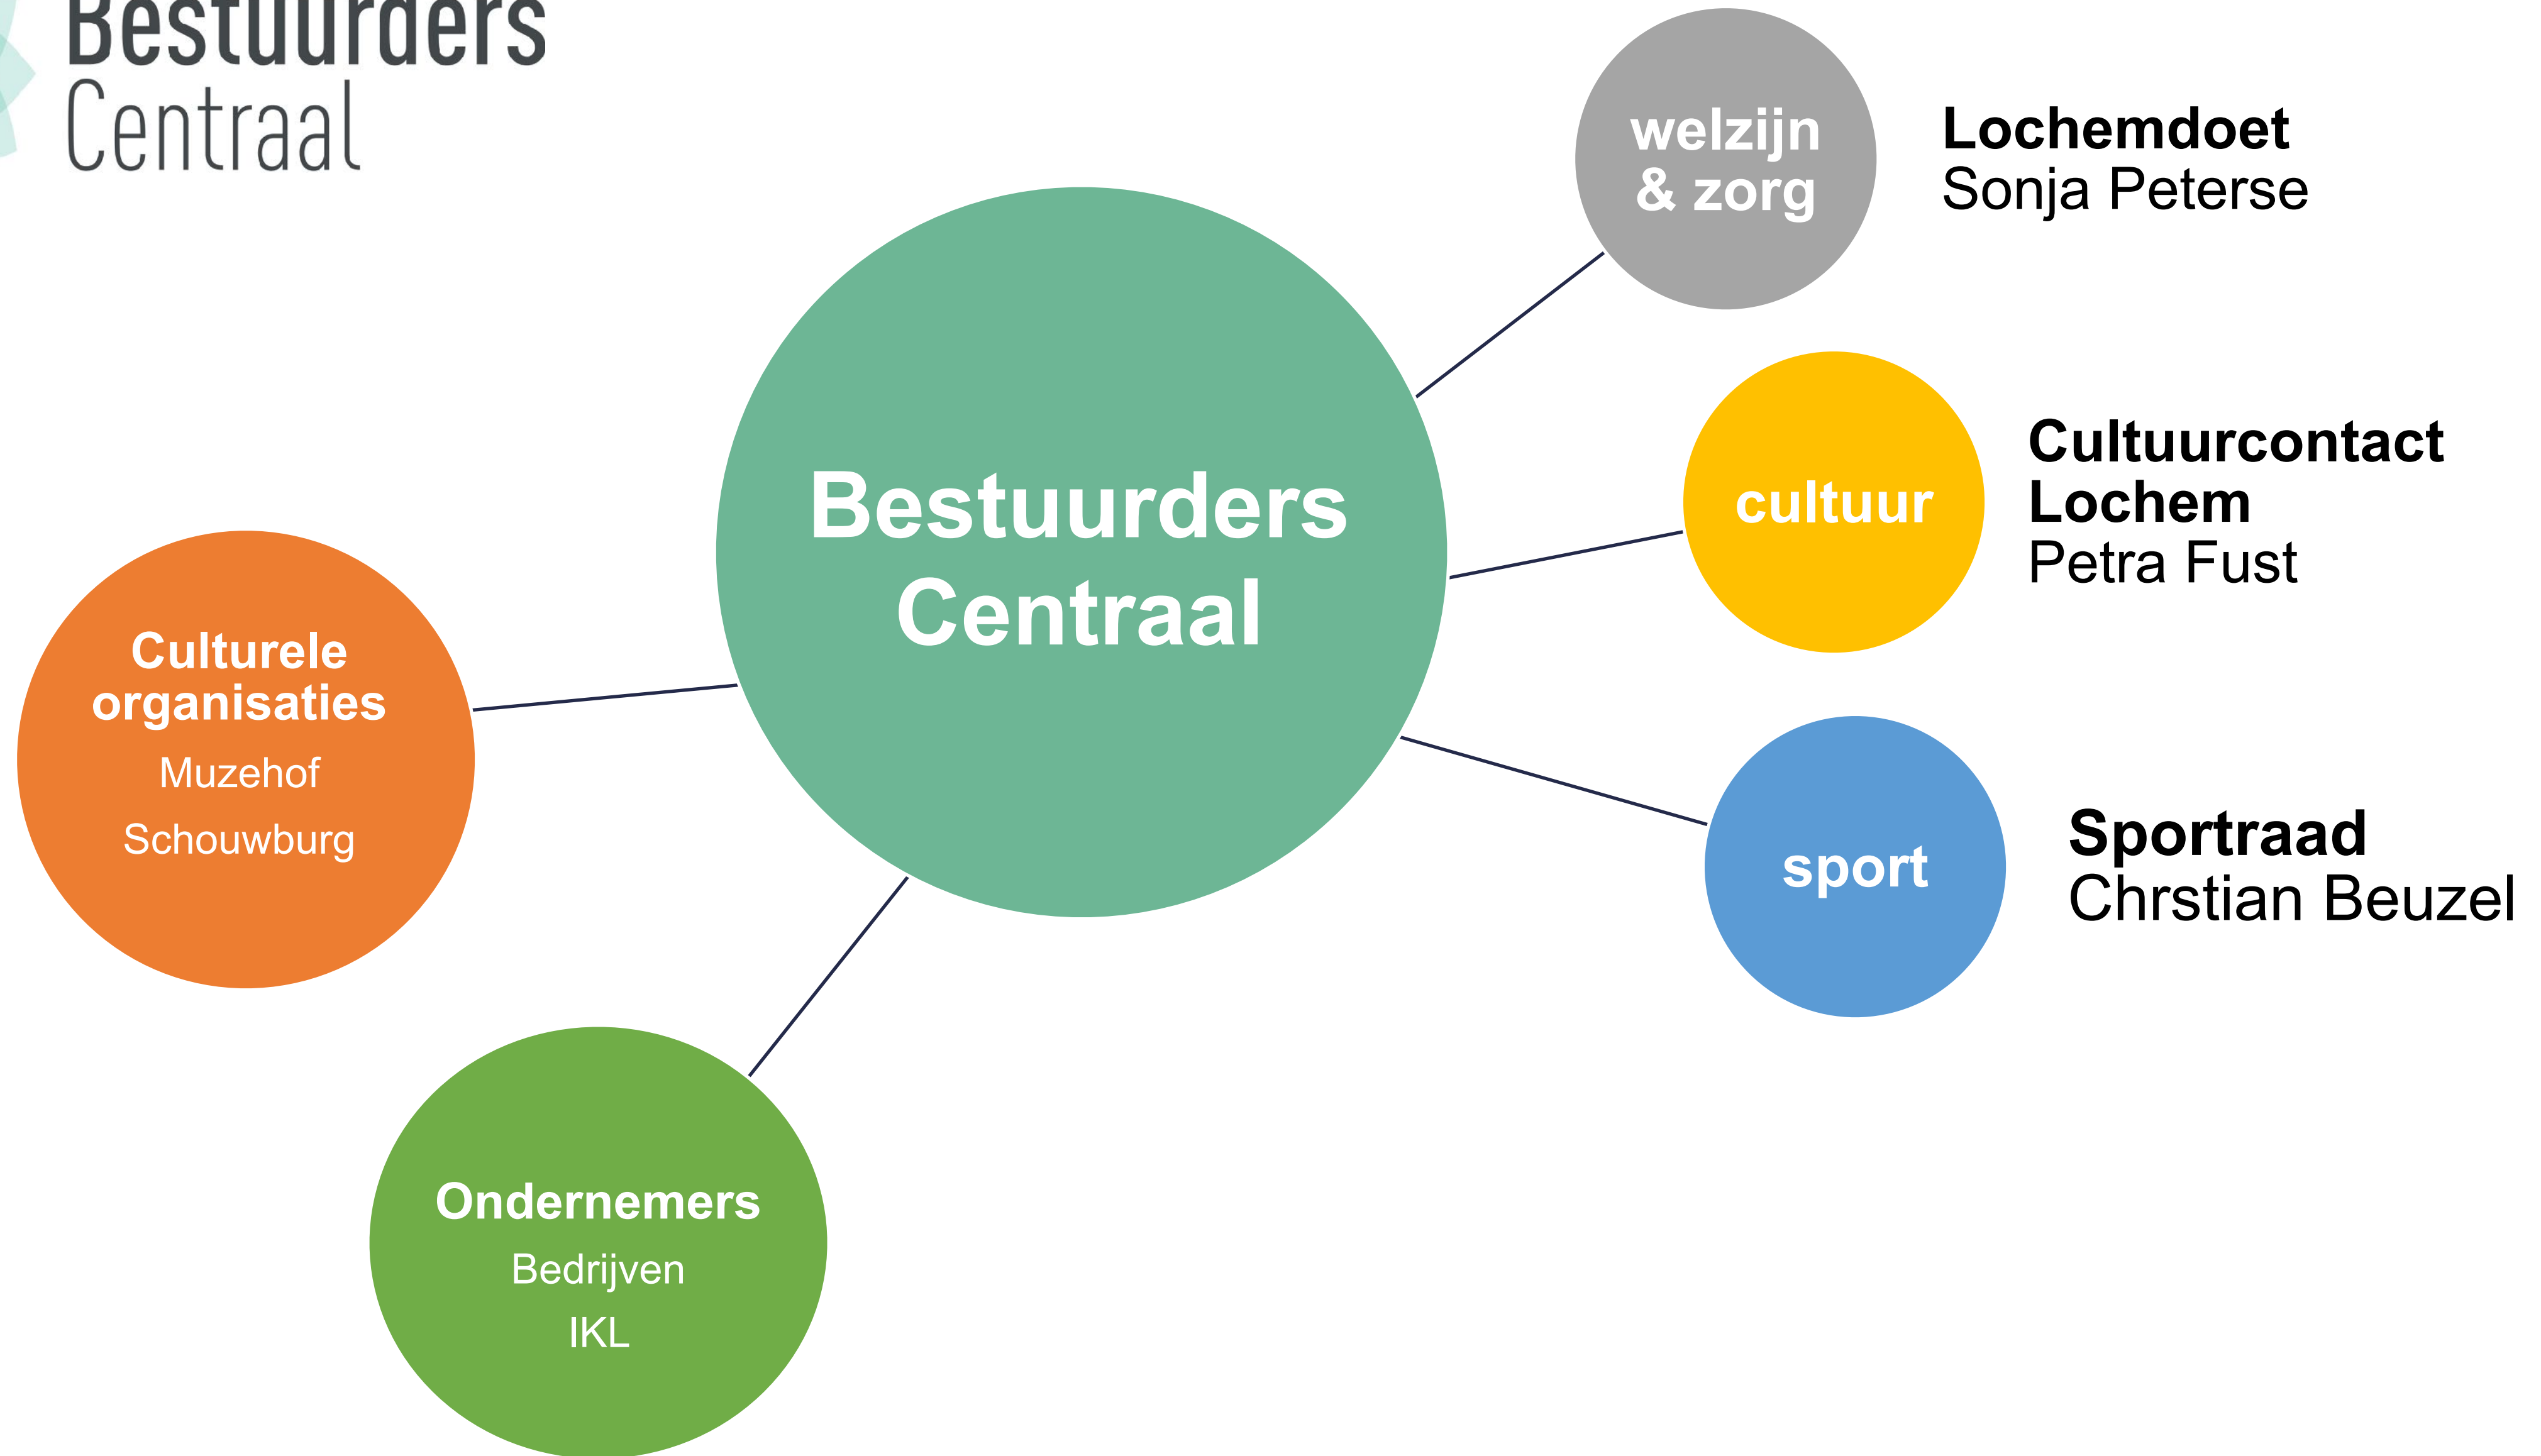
Bestuurders Centraal

welzijn & zorg

Lochemdoet
Sonja Peterse

Bestuurders Centraal

cultuur

Cultuurcontact Lochem
Petra Fust

Culturele organisaties
Muzehof
Schouwburg

sport

Sportraad
Chrstian Beuzel

Ondernemers
Bedrijven
IKL